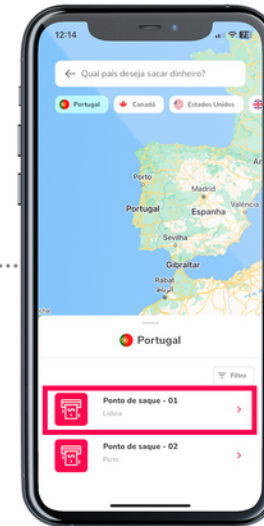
12:14

Qual país deseja sacar dinheiro?

Portugal
Canadá
Estados Unidos

Porto
Madrid
Portugal
Espanha
Valência
Sevilha
Gibraltar
Rabat

Portugal

Filtro

Ponto de saque - 01
Lisboa

Ponto de saque - 02
Porto